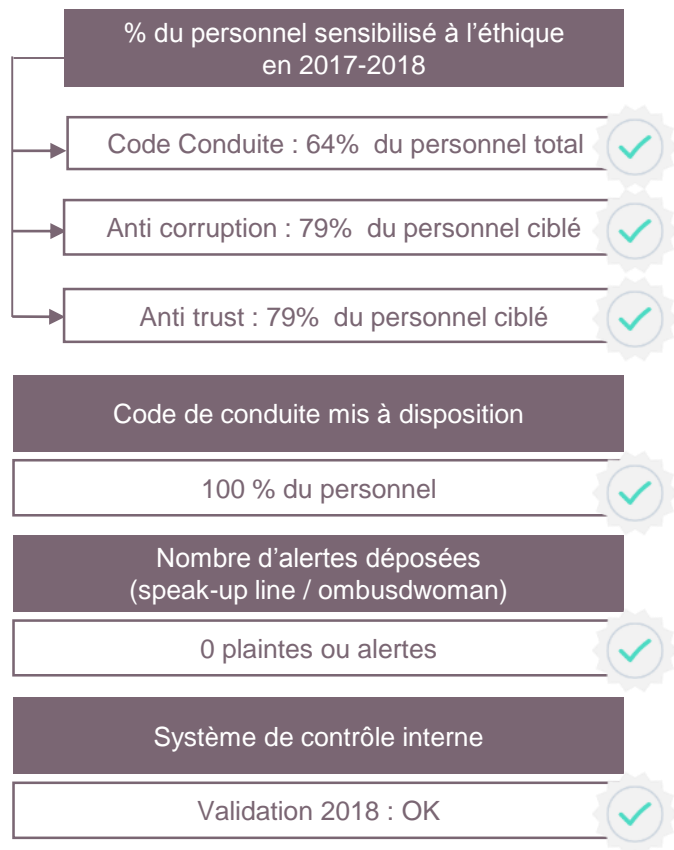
% du personnel sensibilisé à l'éthique en 2017-2018

Code Conduite : 64% du personnel total

Anti corruption : 79% du personnel ciblé

Anti trust : 79% du personnel ciblé

Code de conduite mis à disposition

100 % du personnel

Nombre d'alertes déposées (speak-up line / ombusdwoman)

0 plaintes ou alertes

Système de contrôle interne

Validation 2018 : OK